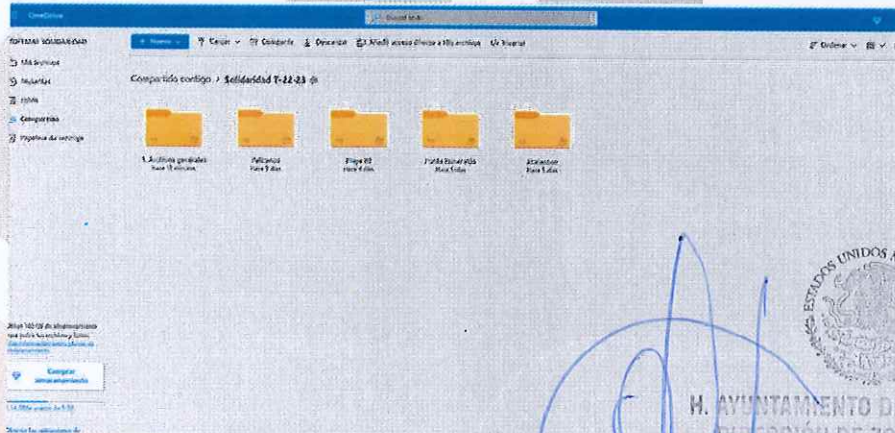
OneDrive
Buscar todo
SOFTMAX SOLIDARIDAD
+ Nuevo
Cargar
Compartir
Descargar
Añadir acceso directo a Mis archivos
Insertar
Ordenar
Mis archivos
Recientes
Fotos
Compartido
Papelera de reciclaje
Compartido contigo > Solidaridad T-22-23
1. Archivos generales
Hace 18 minutos
Policiacos
Hace 3 días
Playa 88
Hace 4 días
Punta Esmeralda
Hace 5 días
Xcalacoco
Hace 5 días
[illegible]
Comprar almacenamiento
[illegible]
ESTADOS UNIDOS
H. AYUNTAMIENTO D
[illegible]